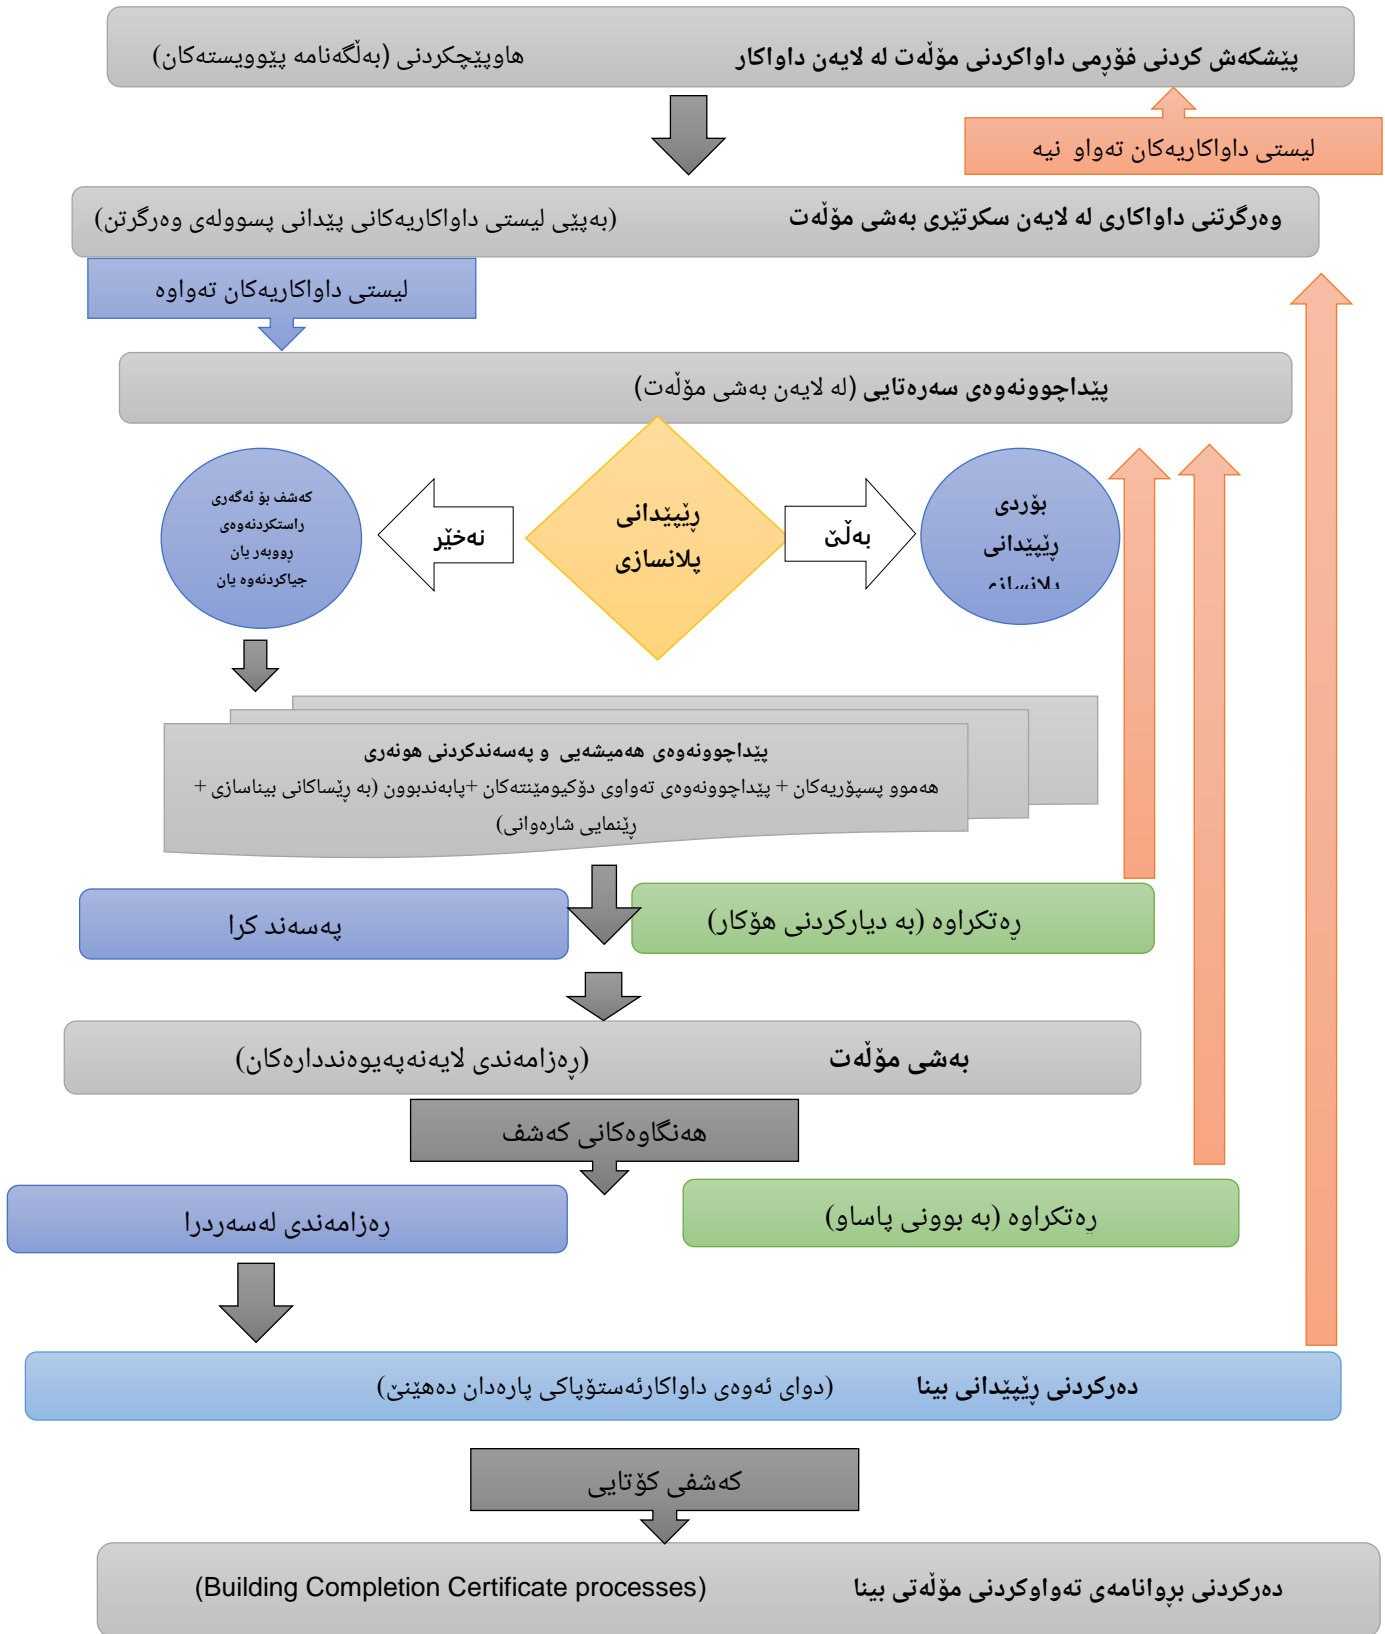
پێشکەش کردنی فۆرمی داواکردنی مۆڵەت لە لایەن داواکار هاوپێچکردنی (بەڵگەنامە پێوویستەکان)

لیستی داواکاریەکان تەواو نیە

وەرگرتنی داواکاری لە لایەن سکرتێری بەشی مۆڵەت (بەپێی لیستی داواکاریەکانی پێدانی پسوولەی وەرگرتن)

لیستی داواکاریەکان تەواوە

پێداچوونەوەی سەرەتایی (لە لایەن بەشی مۆڵەت)

کەشف بۆ ئەگەری راستکردنەوەی رووبەر یان جیاکردنەوە یان

نەخێر

ڕێپێدانی پلانسازی

بەڵێ

بۆردی ڕێپێدانی پلانسازی

پێداچوونەوەی هەمیشەیی و پەسەندکردنی هونەری
هەموو پسپۆریەکان + پێداچوونەوەی تەواوی دۆکیومێنتەکان +پابەندبوون (بە ڕێساکانی بیناسازی + ڕێنمایی شارەوانی)

پەسەند کرا

ڕەتکراوە (بە دیارکردنی هۆکار)

بەشی مۆڵەت (ڕەزامەندی لایەنەپەیوەندداراەکان)

هەنگاوەکانی کەشف

ڕەزامەندی لەسەردرا

ڕەتکراوە (بە بوونی پاساو)

دەرکردنی ڕێپێدانی بینا (دوای ئەوەی داواکارئەستۆپاکی پارەدان دەهێنێ)

کەشفی کۆتایی

دەرکردنی بڕوانامەی تەواوکردنی مۆڵەتی بینا (Building Completion Certificate processes)